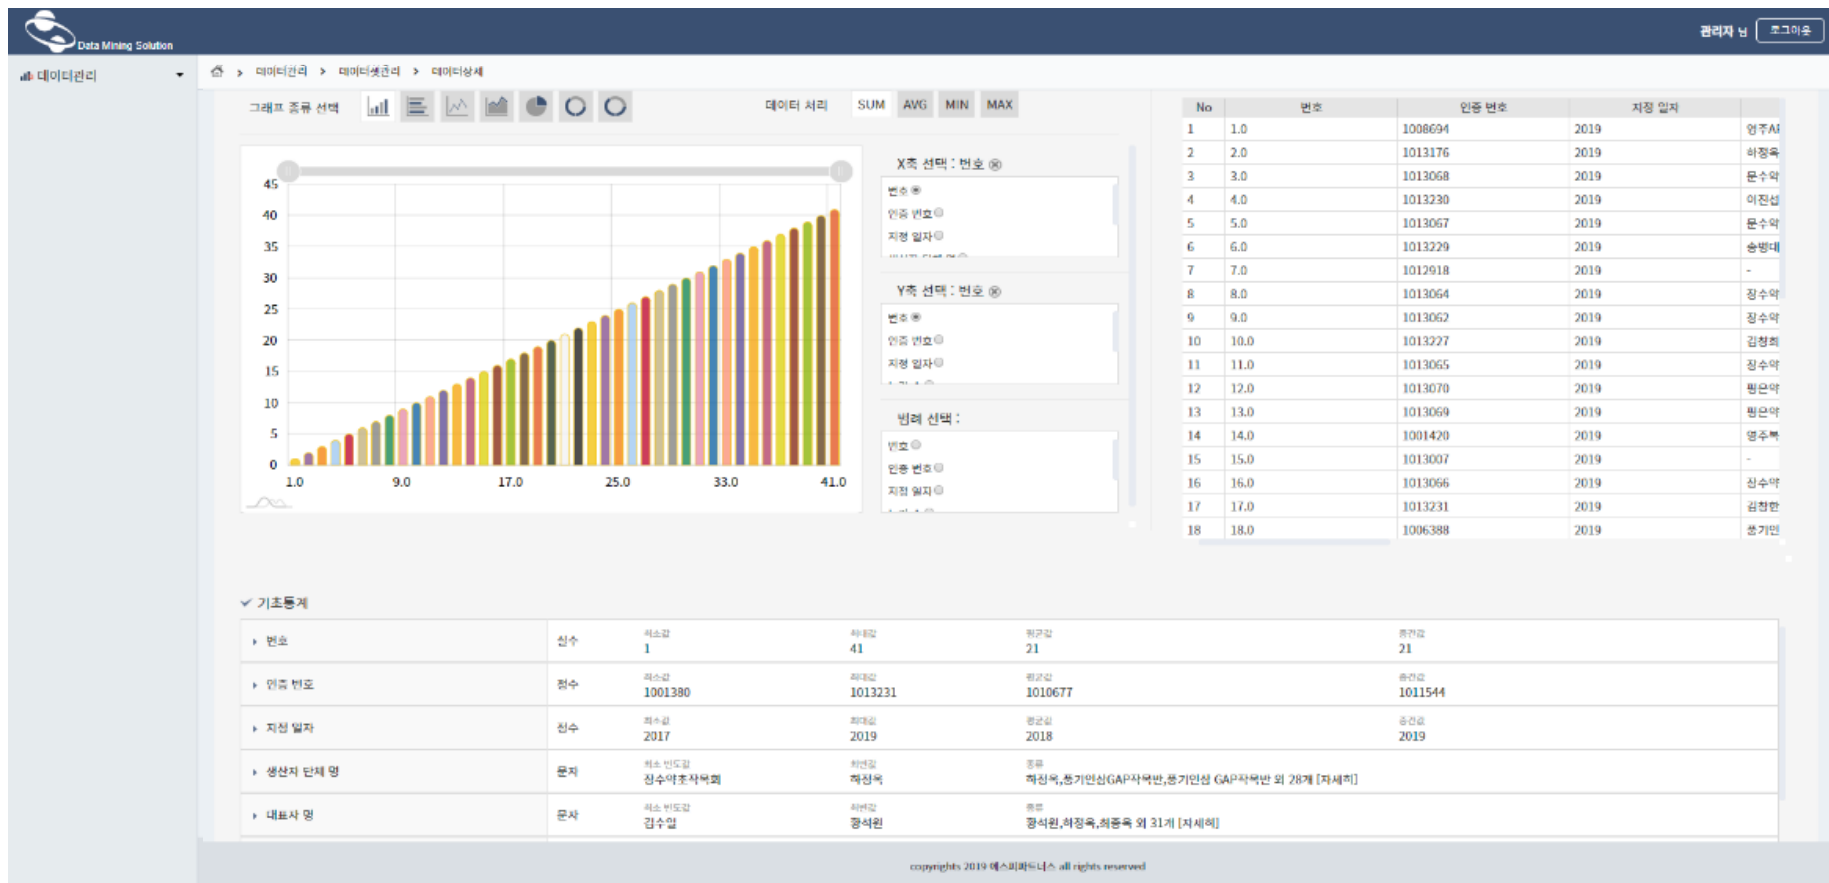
Data Mining Solution

관리자 님 로그아웃

데이터관리

데이터관리 > 데이터셋관리 > 데이터상세

그래프 종류 선택

데이터 처리 SUM AVG MIN MAX

45
40
35
30
25
20
15
10
5
0
1.0 9.0 17.0 25.0 33.0 41.0

X축 선택 : 번호
번호
인증 번호
지정 일자

Y축 선택 : 번호
번호
인증 번호
지정 일자

범례 선택 :
번호
인증 번호
지정 일자

| No | 번호 | 인증 번호 | 지정 일자 | |
|---|---|---|---|---|
| 1 | 1.0 | 1008694 | 2019 | 영주AI |
| 2 | 2.0 | 1013176 | 2019 | 하정옥 |
| 3 | 3.0 | 1013068 | 2019 | 문수악 |
| 4 | 4.0 | 1013230 | 2019 | 이진섭 |
| 5 | 5.0 | 1013067 | 2019 | 문수악 |
| 6 | 6.0 | 1013229 | 2019 | 송병대 |
| 7 | 7.0 | 1012918 | 2019 | - |
| 8 | 8.0 | 1013064 | 2019 | 장수악 |
| 9 | 9.0 | 1013062 | 2019 | 장수악 |
| 10 | 10.0 | 1013227 | 2019 | 김정희 |
| 11 | 11.0 | 1013065 | 2019 | 장수악 |
| 12 | 12.0 | 1013070 | 2019 | 핑은악 |
| 13 | 13.0 | 1013069 | 2019 | 핑은악 |
| 14 | 14.0 | 1001420 | 2019 | 영주특 |
| 15 | 15.0 | 1013007 | 2019 | - |
| 16 | 16.0 | 1013066 | 2019 | 신수악 |
| 17 | 17.0 | 1013231 | 2019 | 김정한 |
| 18 | 18.0 | 1006388 | 2019 | 풍기인 |

기초통계

| | | | | | |
|---|---|---|---|---|---|
| 번호 | 실수 | 최소값 1 | 최대값 41 | 평균값 21 | 중간값 21 |
| 인증 번호 | 정수 | 최소값 1001380 | 최대값 1013231 | 평균값 1010677 | 중간값 1011544 |
| 지정 일자 | 정수 | 최소값 2017 | 최대값 2019 | 평균값 2018 | 중간값 2019 |
| 생산자 단체 명 | 문자 | 최소 빈도값 정수약초작목회 | 최빈값 하정옥 | 종류 하정옥,풍기인삼GAP작목반,풍기인삼 GAP작목반 외 28개 [자세히] | |
| 대표자 명 | 문자 | 최소 빈도값 김수섭 | 최빈값 황석원 | 종류 황석원,하정옥,최종욱 외 31개 [자세히] | |

copyrights 2019 에스씨와드니스 all rights reserved